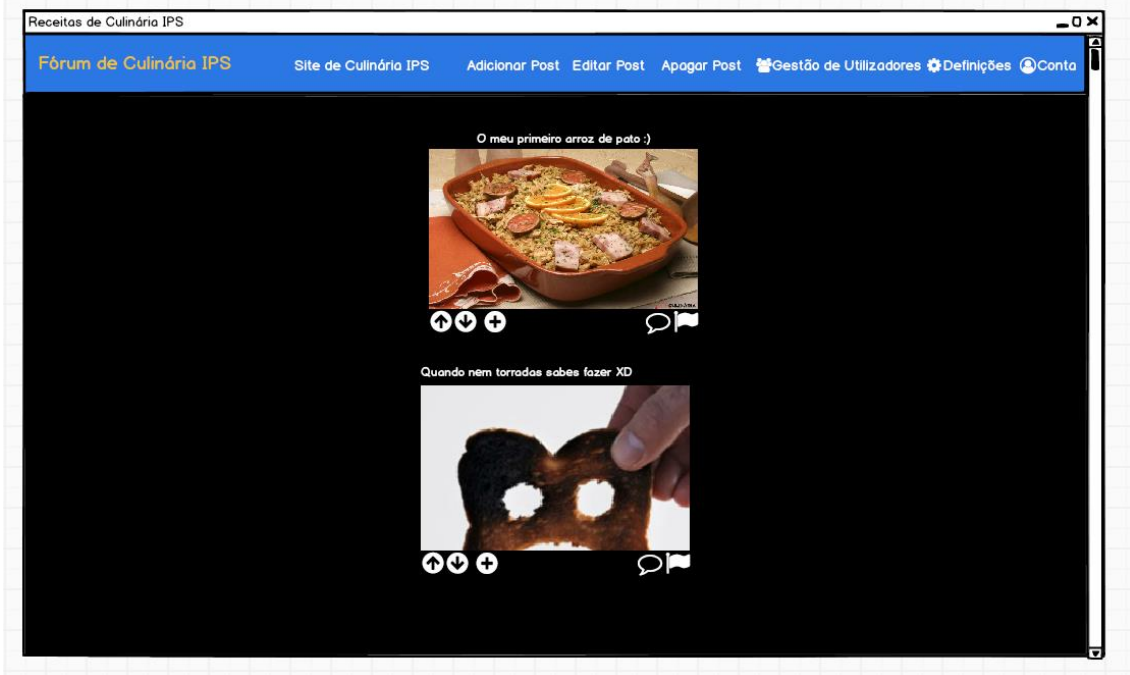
Receitas de Culinária IPS

Fórum de Culinária IPS

Site de Culinária IPS

Adicionar Post

Editar Post

Apagar Post

Gestão de Utilizadores

Definições

Conta

O meu primeiro arroz de pato :)

Quando nem torradas sabes fazer XD